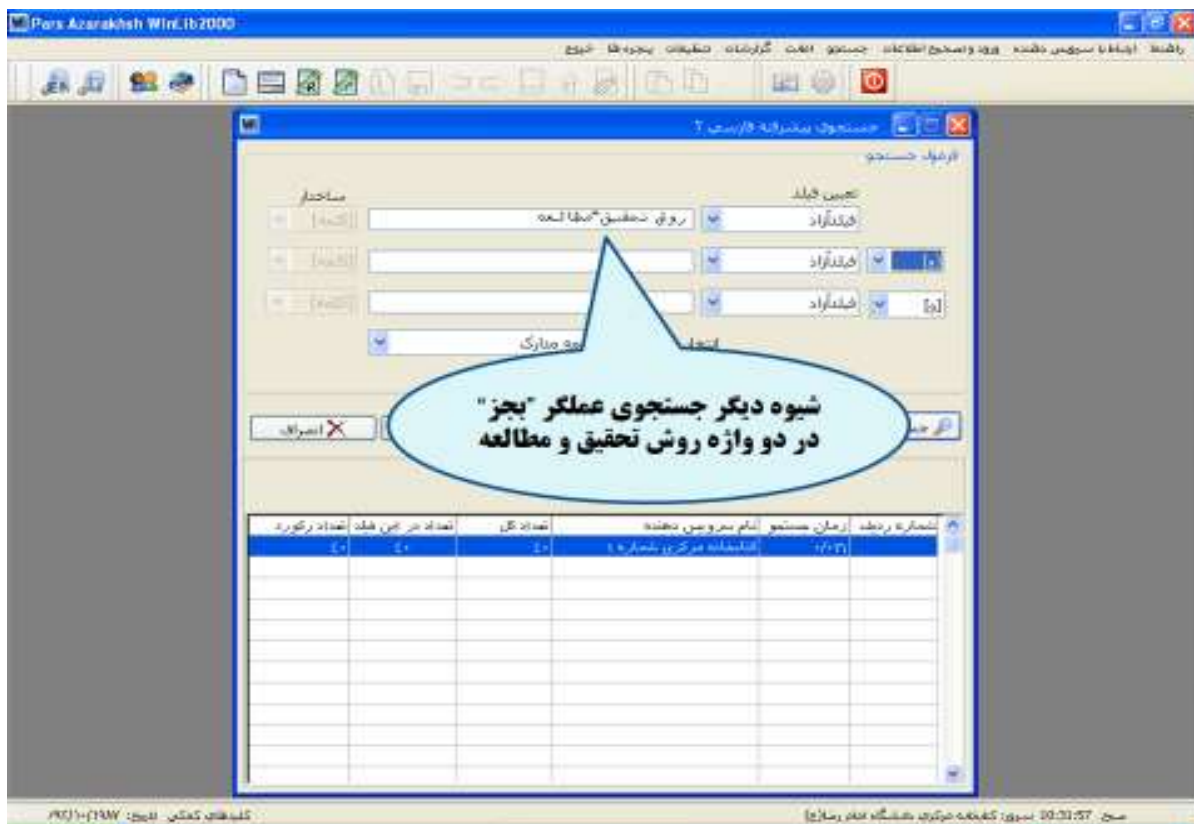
Pars Azarakhsh WinLib2000

راهنما ارتباط با سرویس دهنده ورود و تصحیح اطلاعات جستجو امانت گزارشات تنظیمات پنجره‌ها خروج

جستجوی پیشرفته فارسی ۲

فرمول جستجو

تعیین فیلد

ساختار

فیلدآزاد

روش تحقیق*مطالعه

[کلمه]

فیلدآزاد

[کلمه]

فیلدآزاد

[و]

[کلمه]

انتخاب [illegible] مدارک

شیوه دیگر جستجوی عملگر "بجز"
در دو واژه روش تحقیق و مطالعه

انصراف

| شماره ردیف | زمان جستجو | نام سرویس دهنده | تعداد کل | تعداد در این فیلد | تعداد رکورد |
|---|---|---|---|---|---|
| | ۰/۰۳ | کتابخانه مرکزی شماره ۱ | ۲۰ | ۲۰ | ۲۰ |

صبح 10:31:57 سرور: کتابخانه مرکزی دانشگاه امام رضا(ع)

کلیدهای کمکی تاریخ: ۱۳۸۷/۰۱/۲۹